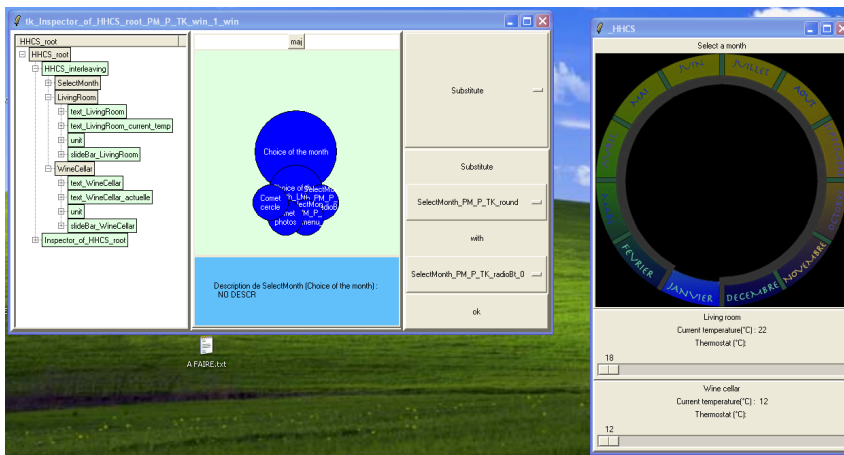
tk_Inspector_of_HHCS_root_PM_P_TK_win_1_win

HHCS_root

HHCS_root
HHCS_interleaving
SelectMonth
LivingRoom
text_LivingRoom
text_LivingRoom_current_temp
unit
slideBar_LivingRoom
WineCellar
text_WineCellar
text_WineCellar_actuelle
unit
slideBar_WineCellar
Inspector_of_HHCS_root

maj

Choice of the month

Comet cercle
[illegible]
Choice of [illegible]
SelectMo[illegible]
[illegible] menu

Description de SelectMonth (Choice of the month) :
NO DESCR

Substitute

Substitute

SelectMonth_PM_P_TK_round

with

SelectMonth_PM_P_TK_radioBt_0

ok

A FAIRE.txt

_HHCS

Select a month

JUIN
JUILLET
AOUT
MAI
FEVRIER
JANVIER
DECEMBRE
NOVEMBRE

Living room
Current temperature(°C) : 22
Thermostat (°C):
18

Wine cellar
Current temperature(°C) : 12
Thermostat (°C):
12